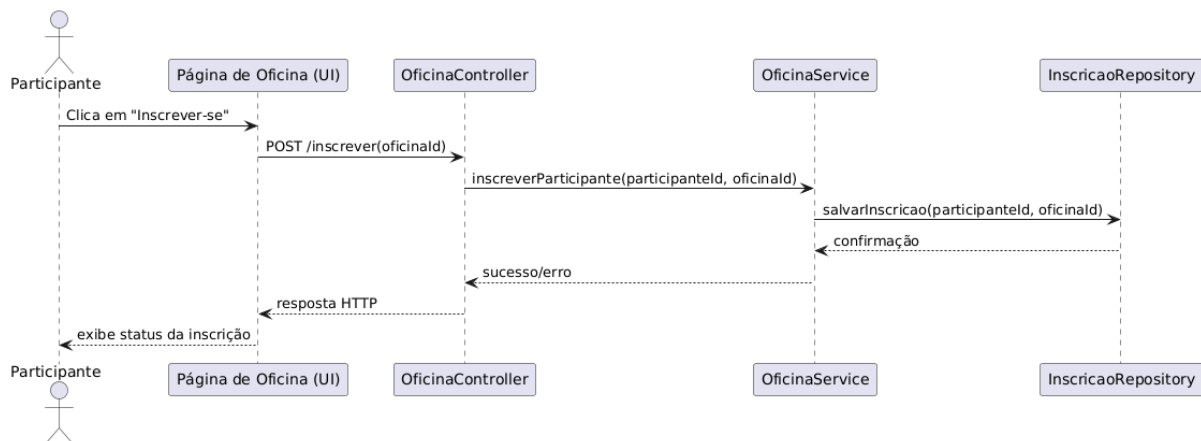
Participante

Página de Oficina (UI)

OficinaController

OficinaService

InscricaoRepository

Clica em "Inscrever-se"

POST /inscrever(oficinaId)

inscreverParticipante(participanteId, oficinaId)

salvarInscricao(participanteId, oficinaId)

confirmação

sucesso/erro

resposta HTTP

exibe status da inscrição

Participante

Página de Oficina (UI)

OficinaController

OficinaService

InscricaoRepository